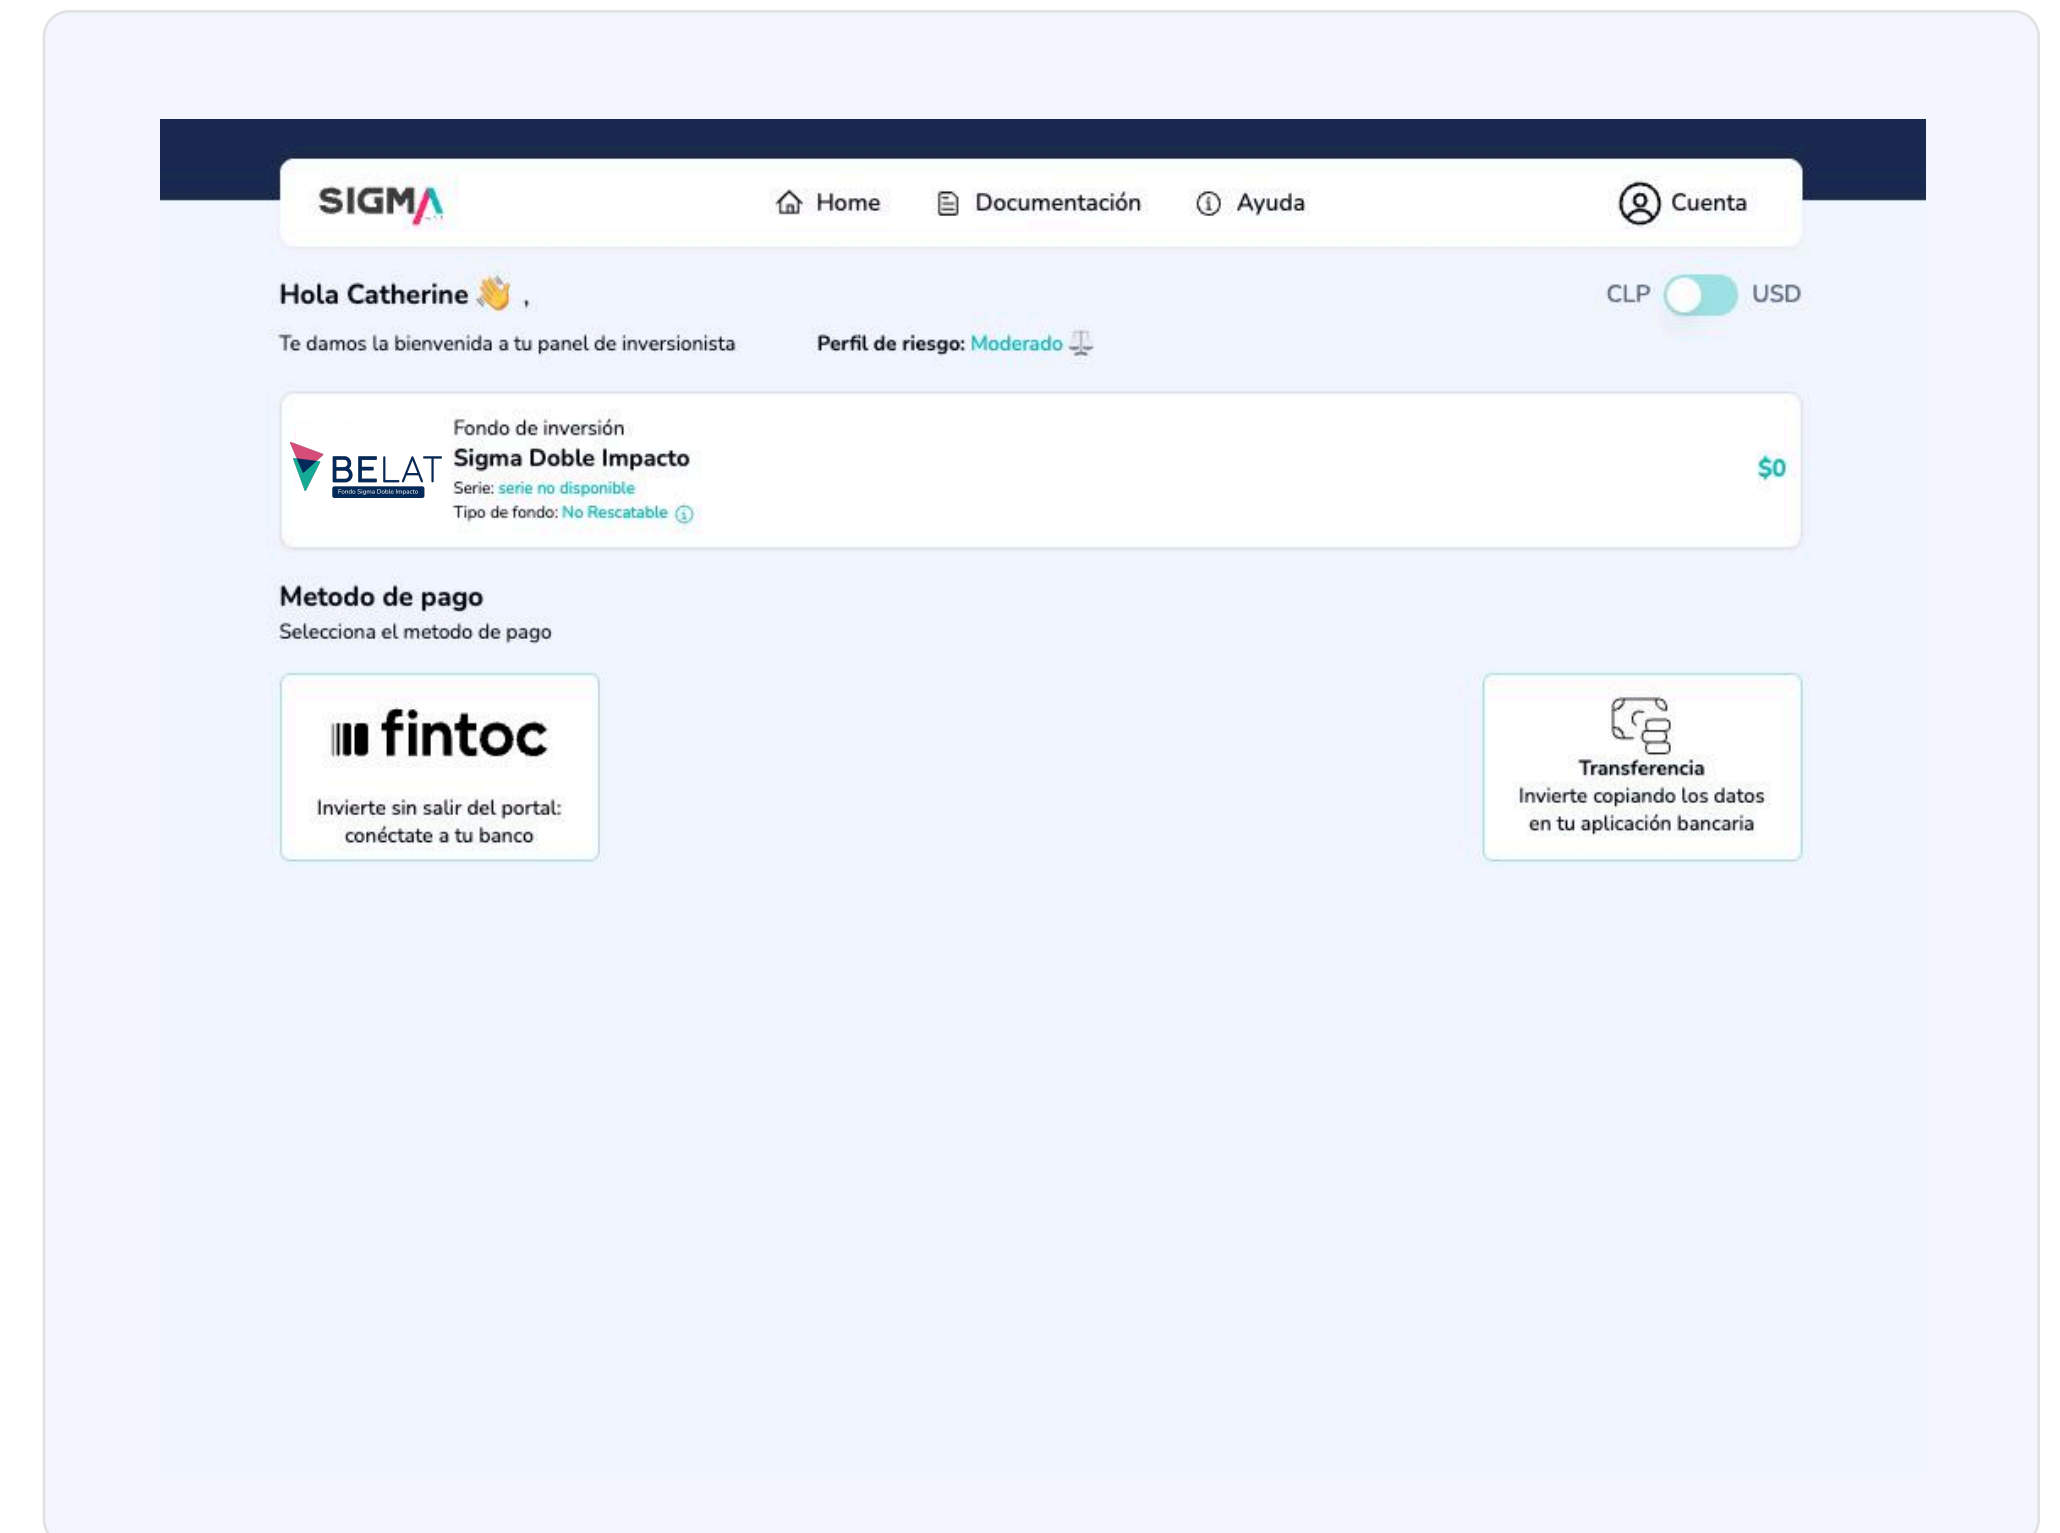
SIGMA

Home Documentación Ayuda

Cuenta

Hola Catherine 👋 ,

CLP USD

Te damos la bienvenida a tu panel de inversionista

Perfil de riesgo: Moderado

BELAT
Fondo Sigma Doble Impacto

Fondo de inversión
Sigma Doble Impacto
Serie: serie no disponible
Tipo de fondo: No Rescatable

$0

Metodo de pago
Selecciona el metodo de pago

fintoc
Invierte sin salir del portal: conéctate a tu banco

Transferencia
Invierte copiando los datos en tu aplicación bancaria